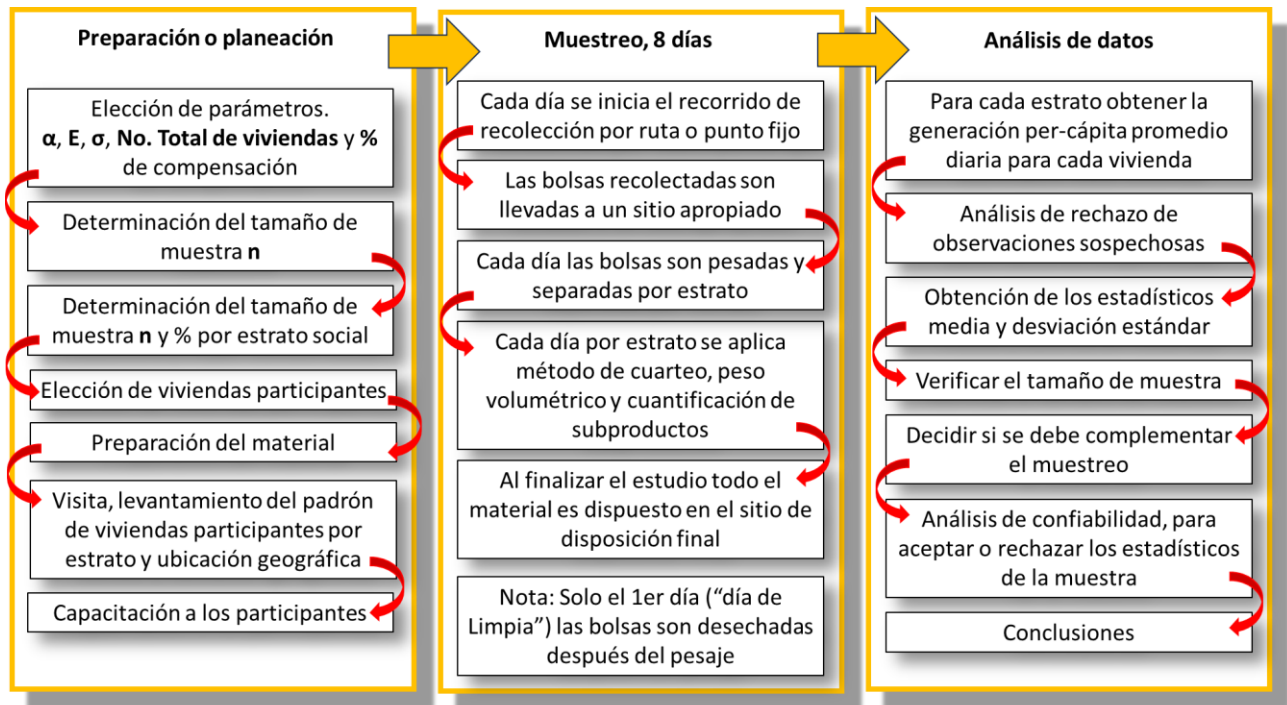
Preparación o planeación

Elección de parámetros. **α**, **E**, **σ**, **No. Total de viviendas** y **%** de compensación

Determinación del tamaño de muestra **n**

Determinación del tamaño de muestra **n** y % por estrato social

Elección de viviendas participantes

Preparación del material

Visita, levantamiento del padrón de viviendas participantes por estrato y ubicación geográfica

Capacitación a los participantes

Muestreo, 8 días

Cada día se inicia el recorrido de recolección por ruta o punto fijo

Las bolsas recolectadas son llevadas a un sitio apropiado

Cada día las bolsas son pesadas y separadas por estrato

Cada día por estrato se aplica método de cuarteo, peso volumétrico y cuantificación de subproductos

Al finalizar el estudio todo el material es dispuesto en el sitio de disposición final

Nota: Solo el 1er día ("día de Limpia") las bolsas son desechadas después del pesaje

Análisis de datos

Para cada estrato obtener la generación per-cápita promedio diaria para cada vivienda

Análisis de rechazo de observaciones sospechosas

Obtención de los estadísticos media y desviación estándar

Verificar el tamaño de muestra

Decidir si se debe complementar el muestreo

Análisis de confiabilidad, para aceptar o rechazar los estadísticos de la muestra

Conclusiones